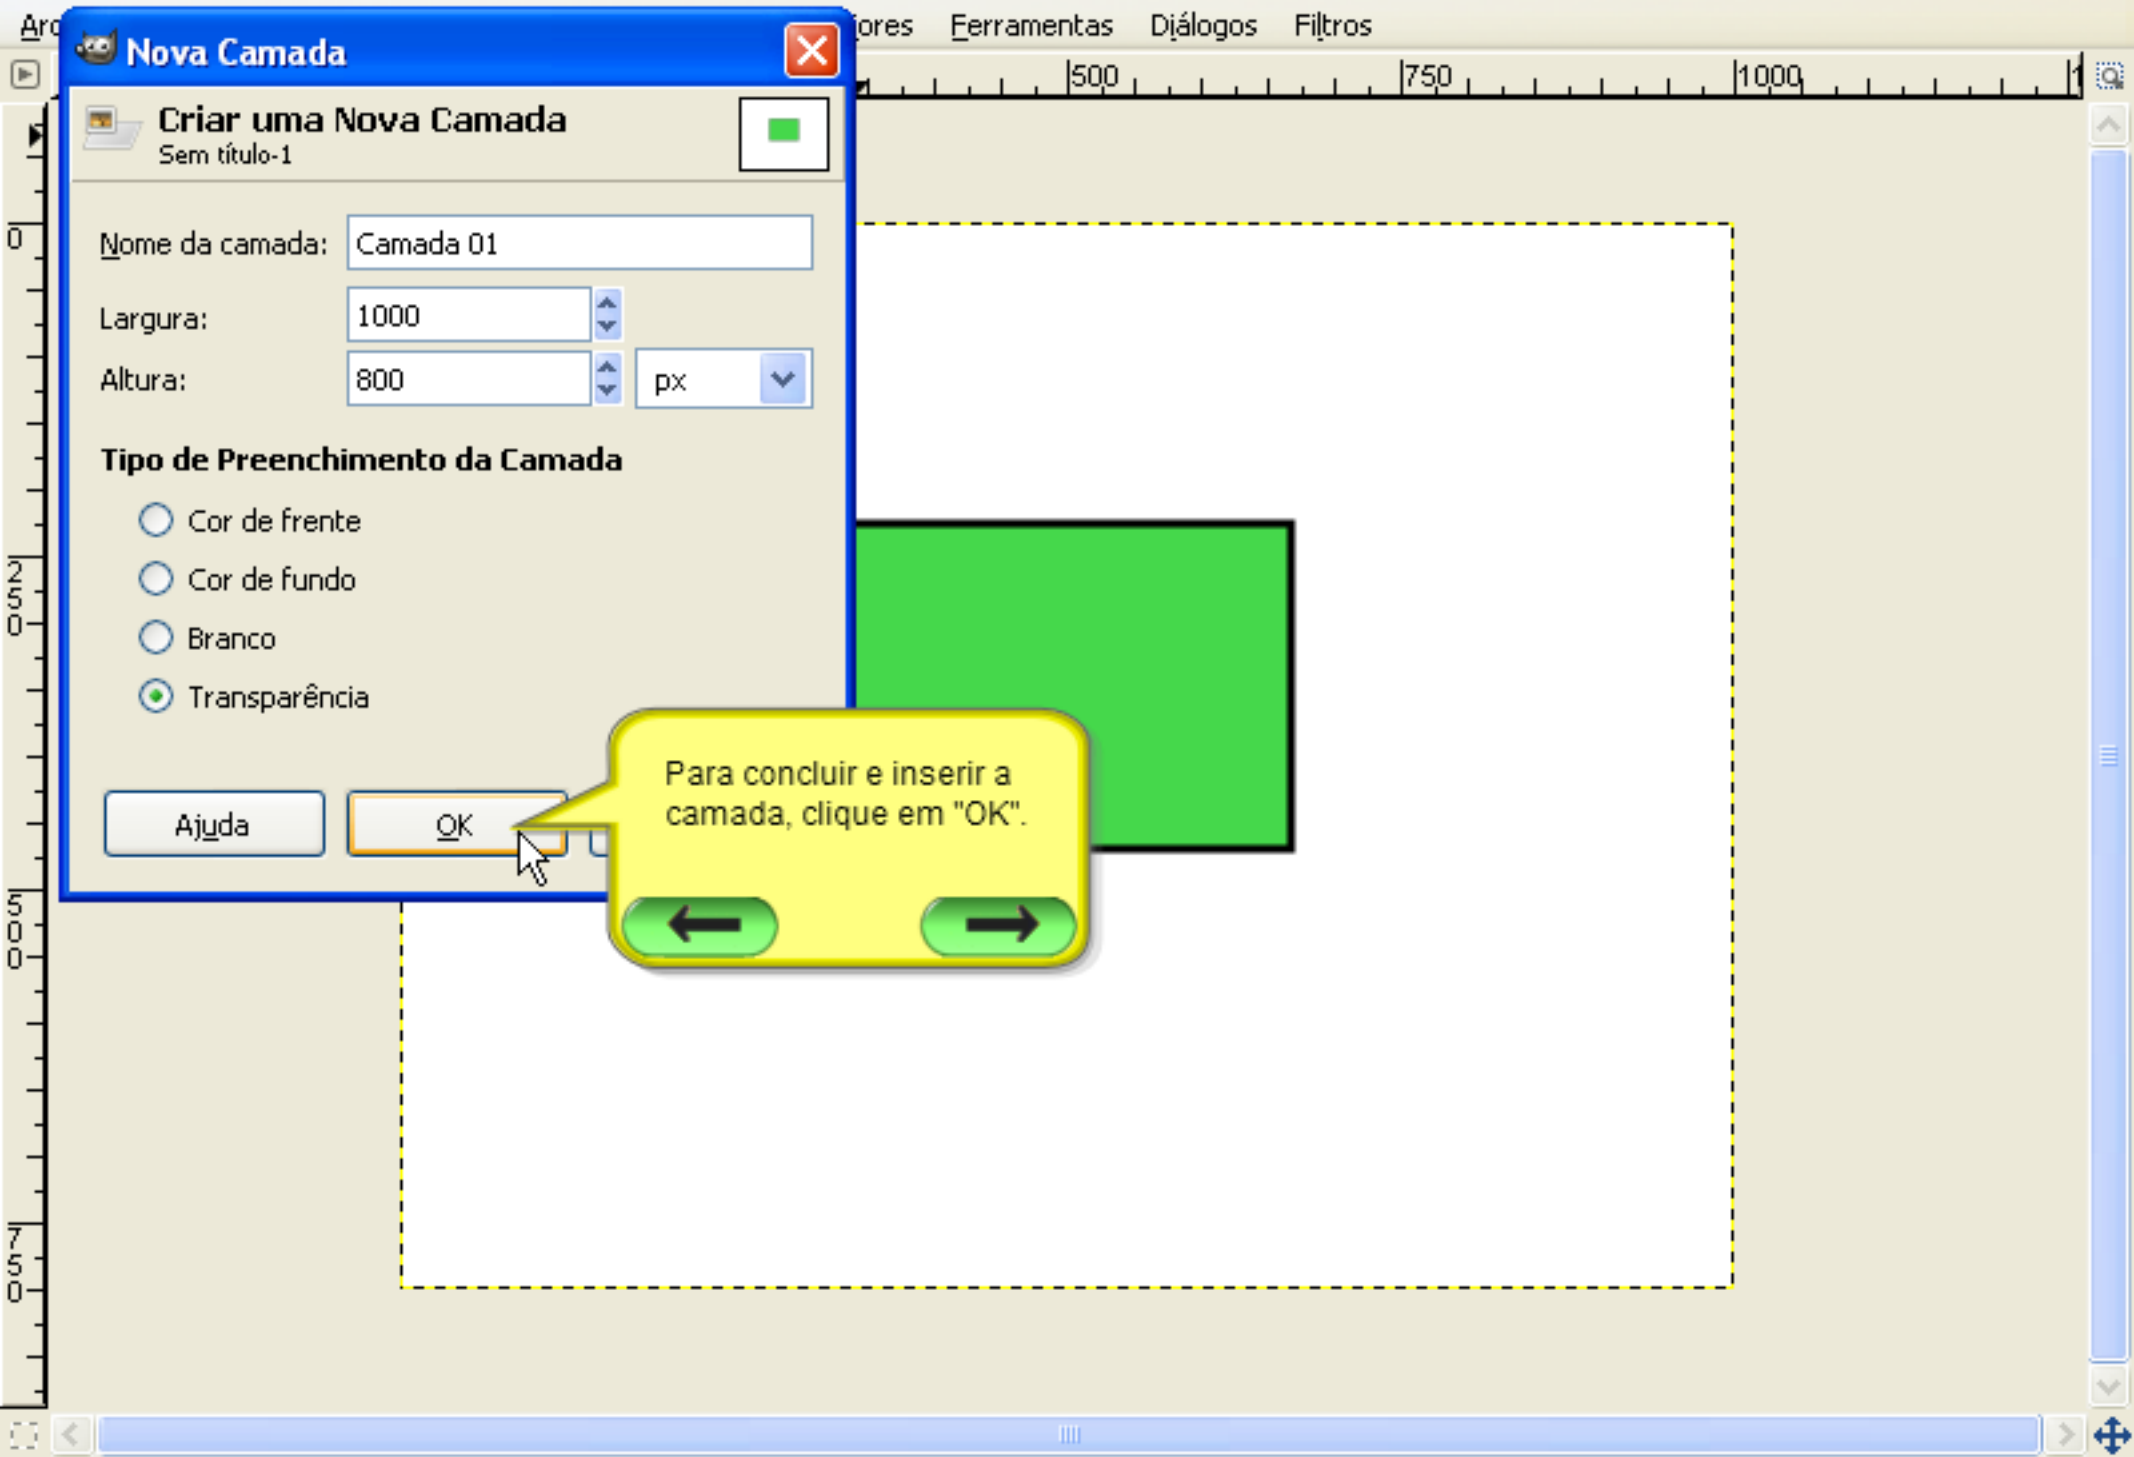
Arq ores Ferramentas Diálogos Filtros

500 750 1000

Nova Camada

Criar uma Nova Camada
Sem título-1

Nome da camada: Camada 01

Largura: 1000

Altura: 800 px

Tipo de Preenchimento da Camada

Cor de frente

Cor de fundo

Branco

Transparência

Ajuda OK

Para concluir e inserir a camada, clique em "OK".

0
250
500
750